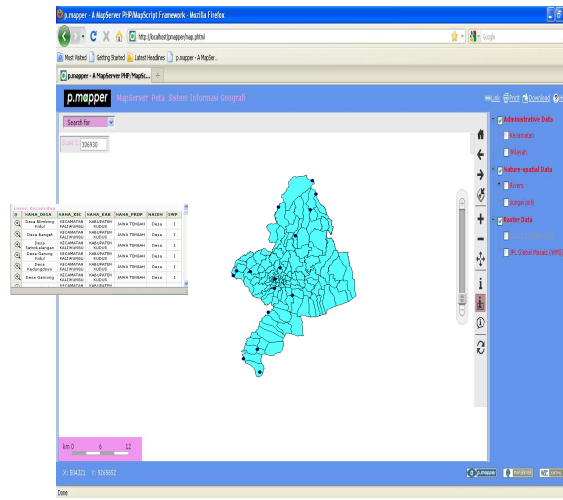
p.mapper - A MapServer PHP/MapScript Framework - Mozilla Firefox

http://localhost/pmapper/map.phtml

Google

Most Visited Getting Started Latest Headlines p.mapper - A MapSer...

p.mapper - A MapServer PHP/MapScr... +

p.mapper MapServer Peta Sistem Informasi Geografi

Link Print Download H

Search for

Scale 306930

Layer: Kecamatan

| NAMA_DESA | NAMA_KEC | NAMA_KAB | NAMA_PROP | NKODE | SWP |
|---|---|---|---|---|---|
| Desa Bimbing Kidul | KECAMATAN KALIWUNGU | KABUPATEN KUDUS | JAWA TENGAH | Desa | I |
| Desa Bangel | KECAMATAN KALIWUNGU | KABUPATEN KUDUS | JAWA TENGAH | Desa | I |
| Desa Setrokalangan | KECAMATAN KALIWUNGU | KABUPATEN KUDUS | JAWA TENGAH | Desa | I |
| Desa Gamong Kidul | KECAMATAN KALIWUNGU | KABUPATEN KUDUS | JAWA TENGAH | Desa | I |
| Desa Kedungdowo | KECAMATAN KALIWUNGU | KABUPATEN KUDUS | JAWA TENGAH | Desa | I |
| Desa Gamong | KECAMATAN KALIWUNGU | KABUPATEN KUDUS | JAWA TENGAH | Desa | I |

Administrative Data

Kecamatan

Wilayah

Nature-spatial Data

Rivers

sungai poli

Raster Data

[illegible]

JPL Global Mosaic (WMS)

km 0 6 12

X: 804321 Y: 9265652

p.mapper

Done